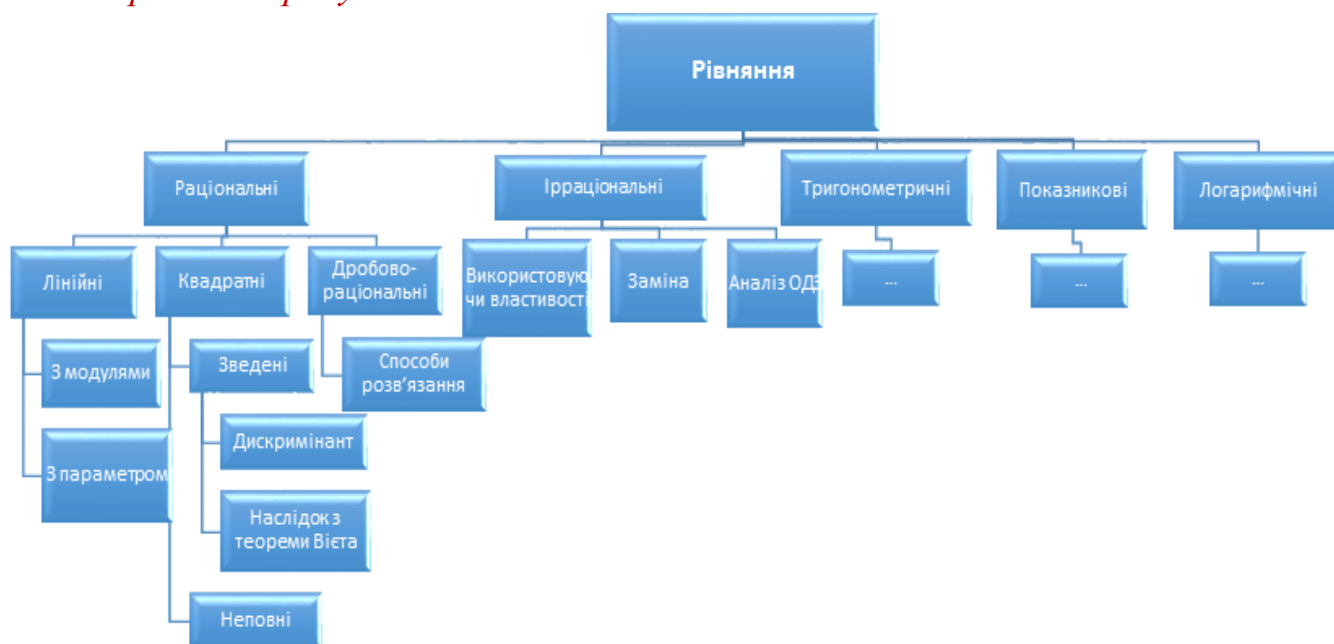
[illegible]

Рівняння

Раціональні

Ірраціональні

Тригонометричні

Показникові

Логарифмічні

Лінійні

Квадратні

Дробово-раціональні

Використовуючи властивості

Заміна

Аналіз ОДЗ

...

...

...

З модулями

Зведені

Способи розв'язання

Дискримінант

З параметром

Наслідок з теореми Вієта

Неповні